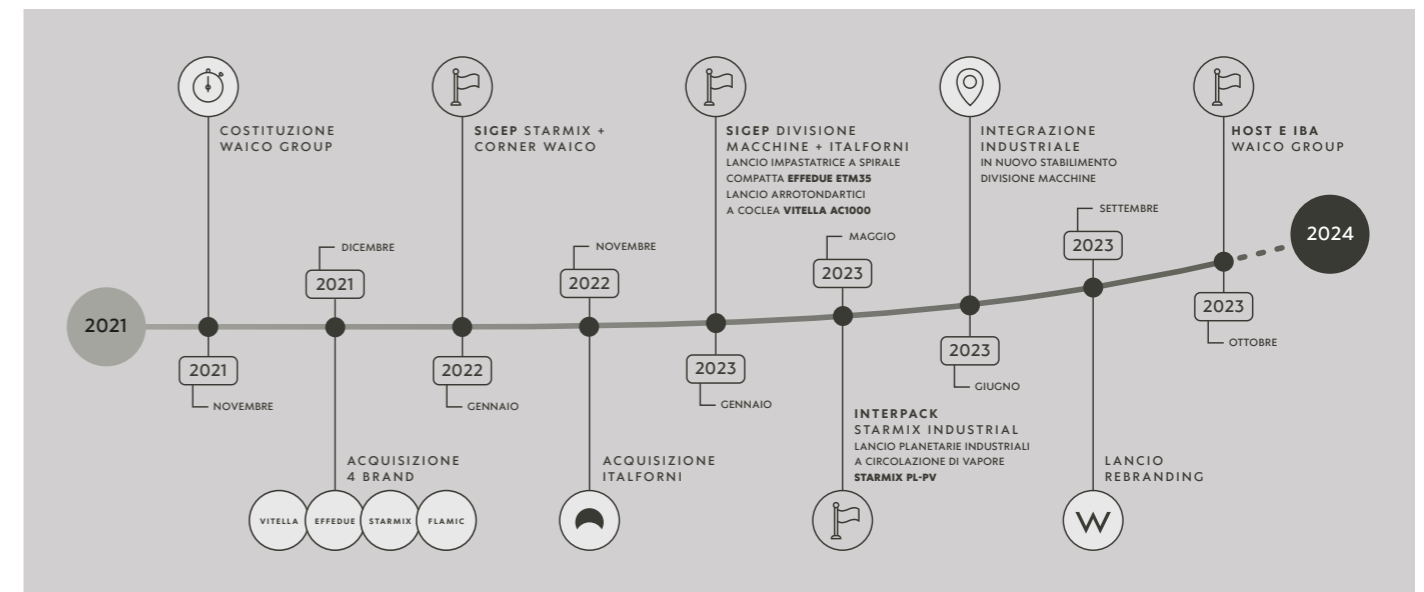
2021

COSTITUZIONE WAICO GROUP

2021
NOVEMBRE

DICEMBRE
2021

ACQUISIZIONE 4 BRAND

VITELLA EFFEDUE STARMIX FLAMIC

SIGEP STARMIX + CORNER WAICO

2022
GENNAIO

NOVEMBRE
2022

ACQUISIZIONE ITALFORNI

SIGEP DIVISIONE MACCHINE + ITALFORNI
LANCIO IMPASTATRICE A SPIRALE COMPATTA EFFEDUE ETM35
LANCIO ARROTONDARTICI A COCLEA VITELLA AC1000

2023
GENNAIO

MAGGIO
2023

INTERPACK STARMIX INDUSTRIAL
LANCIO PLANETARIE INDUSTRIALI A CIRCOLAZIONE DI VAPORE STARMIX PL-PV

INTEGRAZIONE INDUSTRIALE
IN NUOVO STABILIMENTO DIVISIONE MACCHINE

2023
GIUGNO

SETTEMBRE
2023

LANCIO REBRANDING

W

HOST E IBA WAICO GROUP

2023
OTTOBRE

2024